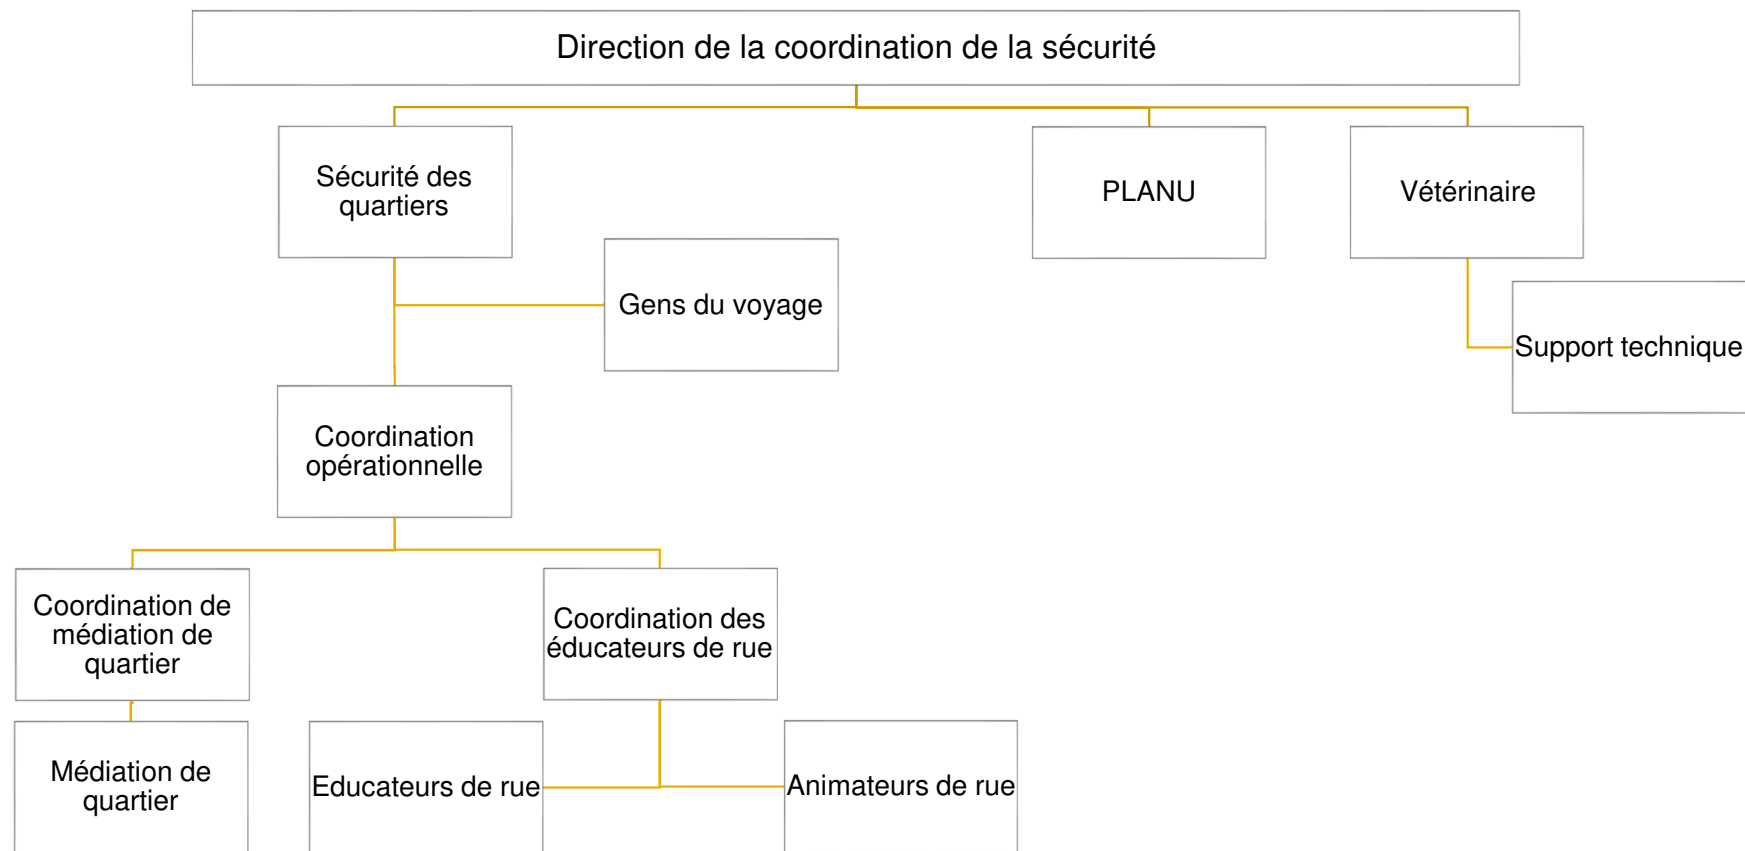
Direction de la coordination de la sécurité

Sécurité des quartiers

PLANU

Vétérinaire

Gens du voyage

Support technique

Coordination opérationnelle

Coordination de médiation de quartier

Coordination des éducateurs de rue

Médiation de quartier

Educateurs de rue

Animateurs de rue